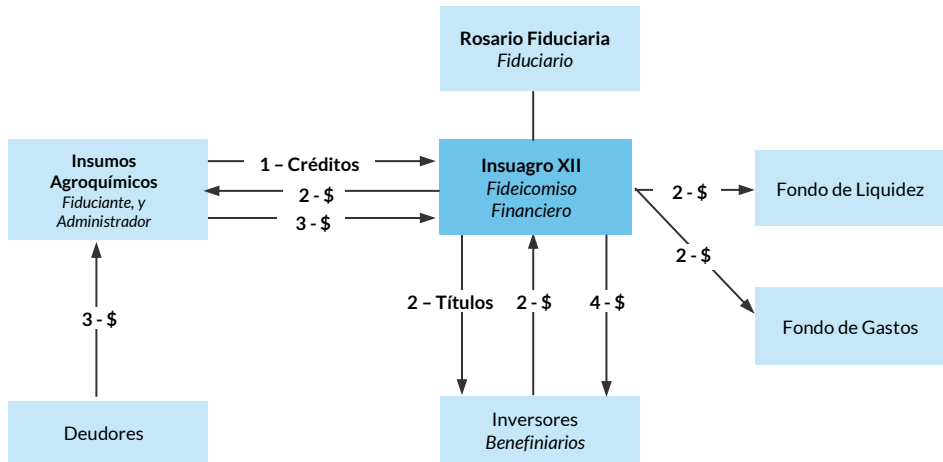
Rosario Fiduciaria
Fiduciario

Insumos Agroquímicos
Fiduciante, y Administrador

1 – Créditos

2 - $

3 - $

Insuagro XII
Fideicomiso Financiero

2 - $

Fondo de Liquidez

2 - $

Fondo de Gastos

3 - $

2 – Títulos

2 - $

4 - $

Deudores

Inversores
Benefiniarios